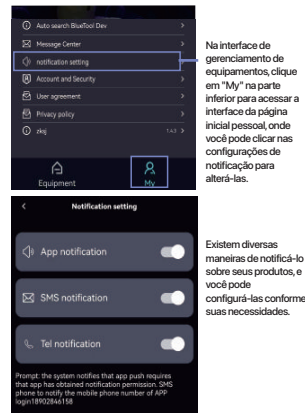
Auto search BlueTool Dev
Message Center
notification setting
Account and Security
User agreement
Privacy policy
pkg 1.4.3
Equipment
My

Na interface de gerenciamento de equipamentos, clique em "My" na parte inferior para acessar a interface da página inicial pessoal, onde você pode clicar nas configurações de notificação para alterá-las.

Notification setting
App notification
SMS notification
Tel notification
Prompt: the system notifies that app push requires that app has obtained notification permission. SMS phone to notify the mobile phone number of APP login18902846158

Existem diversas maneiras de notificá-lo sobre seus produtos, e você pode configurá-las conforme suas necessidades.